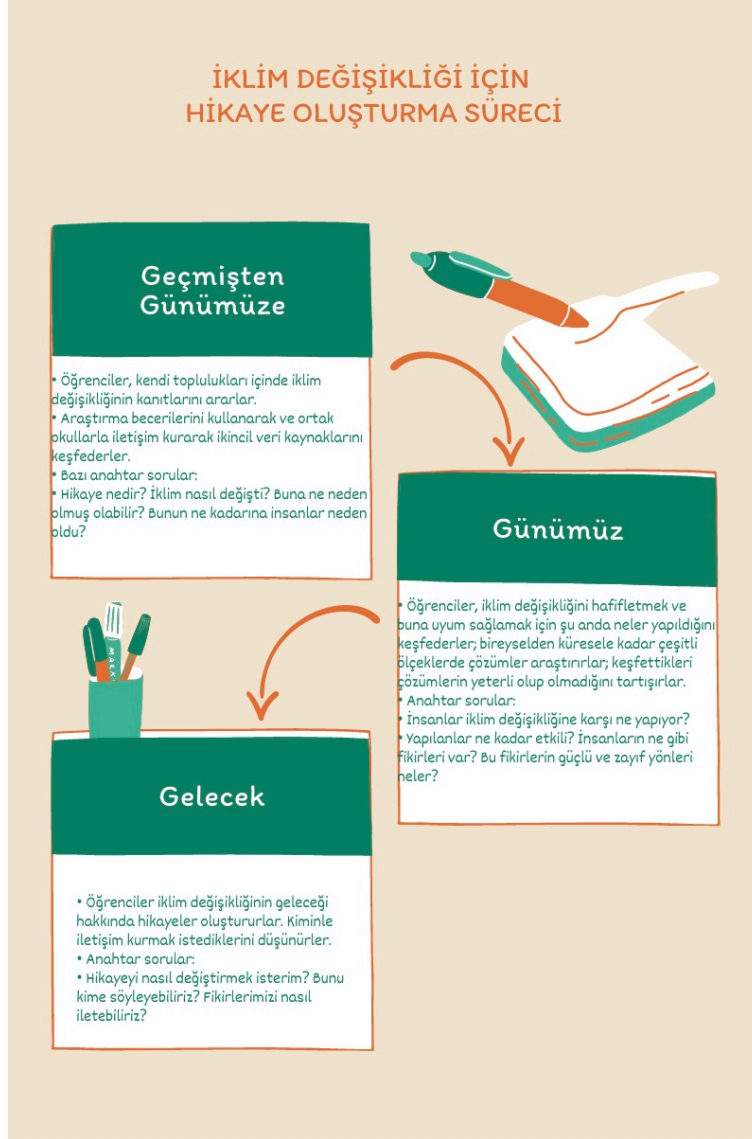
İKLİM DEĞİŞİKLİĞİ İÇİN
HİKAYE OLUŞTURMA SÜRECİ

Geçmişten
Günümüze

• Öğrenciler, kendi toplulukları içinde iklim değişikliğinin kanıtlarını ararlar.
• Araştırma becerilerini kullanarak ve ortak okullarla iletişim kurarak ikincil veri kaynaklarını keşfederler.
• Bazı anahtar sorular:
• Hikaye nedir? İklim nasıl değişti? Buna ne neden olmuş olabilir? Bunun ne kadarına insanlar neden oldu?

Günümüz

• Öğrenciler, iklim değişikliğini hafifletmek ve buna uyum sağlamak için şu anda neler yapıldığını keşfederler; bireyselden küresele kadar çeşitli ölçeklerde çözümler araştırırlar; keşfettikleri çözümlerin yeterli olup olmadığını tartışırlar.
• Anahtar sorular:
• İnsanlar iklim değişikliğine karşı ne yapıyor?
• Yapılanlar ne kadar etkili? İnsanların ne gibi fikirleri var? Bu fikirlerin güçlü ve zayıf yönleri neler?

MARK

Gelecek

• Öğrenciler iklim değişikliğinin geleceği hakkında hikayeler oluştururlar. Kiminle iletişim kurmak istediklerini düşünürler.
• Anahtar sorular:
• Hikayeyi nasıl değiştirmek isterim? Bunu kime söyleyebiliriz? Fikirlerimizi nasıl iletebiliriz?